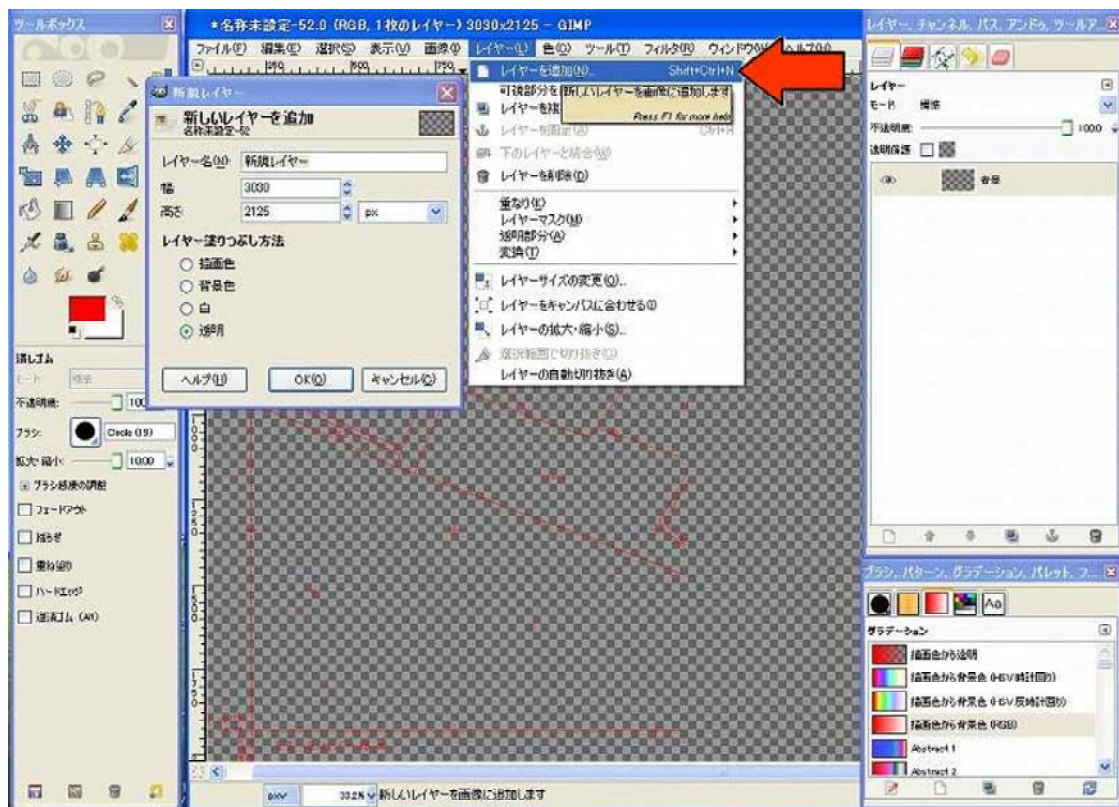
ツールボックス

*名称未設定-52.0 (RGB, 1枚のレイヤー) 3030x2125 – GIMP

ファイル(F) 編集(E) 選択(S) 表示(V) 画像(I) レイヤー(L) 色(C) ツール(T) フィルタ(R) ウィンドウ(W) ヘルプ(H)

レイヤーを追加(N)... Shift+Ctrl+N
可視部分を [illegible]
新しいレイヤーを画像に追加します
Press F1 for more help
レイヤーを複 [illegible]
レイヤーを固定(A) Ctrl+H
下のレイヤーと統合(W)
レイヤーを削除(D)
重なり(K)
レイヤーマスク(M)
透明部分(A)
変換(T)
レイヤーサイズの変更(O)...
レイヤーをキャンバスに合わせる(I)
レイヤーの拡大・縮小(S)...
選択範囲で切り抜き(C)
レイヤーの自動切り抜き(A)

新規レイヤー
新しいレイヤーを追加
名称未設定-52
レイヤー名(N): 新規レイヤー
幅 3030
高さ 2125 px
レイヤー塗りつぶし方法
描画色
背景色
白
透明
ヘルプ(H) OK(O) キャンセル(C)

消しゴム
モード 標準
不透明度 100
ブラシ: Circle (19)
拡大・縮小: 100.0
ブラシ感度の調整
フェードアウト
揺らぎ
重ね塗り
ハードエッジ
逆消しゴム (Alt)

px 33.2% 新しいレイヤーを画像に追加します

レイヤー、チャンネル、パス、アンドゥ、ツールア...
レイヤー
モード: 標準
不透明度: 100.0
透明保護:
背景

ブラシ、パターン、グラデーション、パレット、フ...
グラデーション
描画色から透明
描画色から背景色 (HSV時計回り)
描画色から背景色 (HSV反時計回り)
描画色から背景色 (RGB)
Abstract 1
Abstract 2